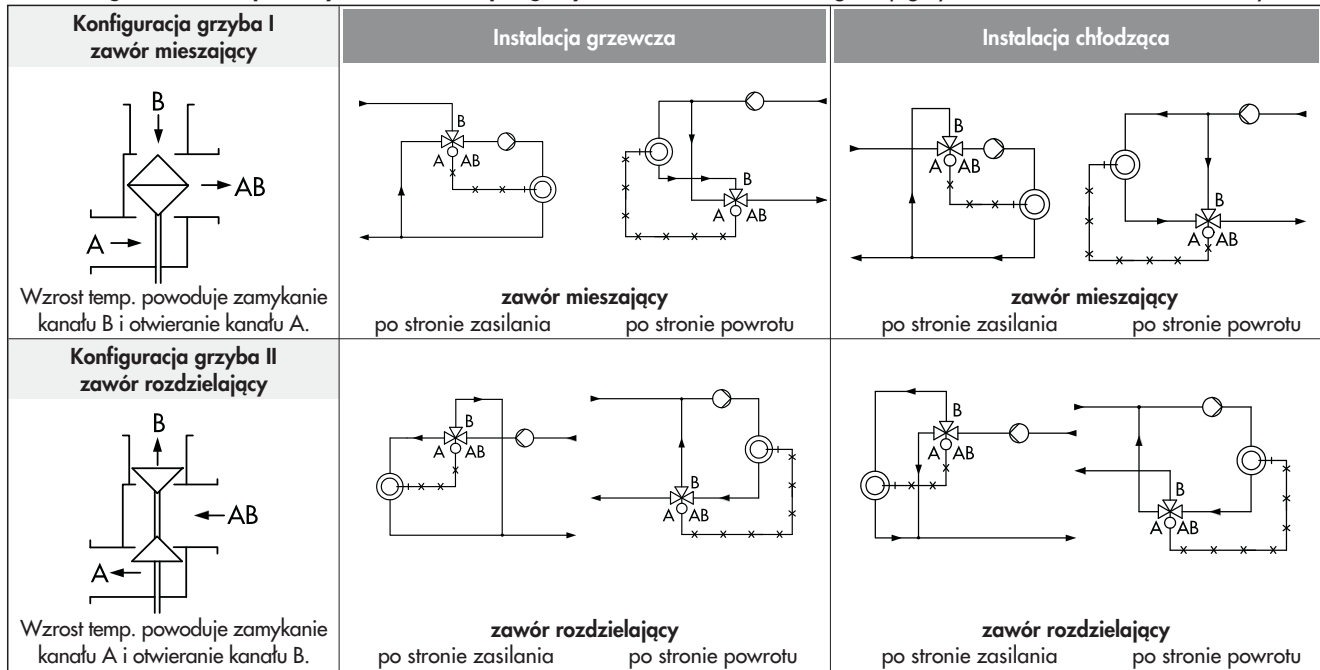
| Konfiguracja grzyba I zawór mieszający | Instalacja grzewcza | Instalacja chłodząca |
|---|---|---|
| B, AB, A | B, A, AB; B, A, AB | B, A, AB; B, A, AB |
| Wzrost temp. powoduje zamykanie kanału B i otwieranie kanału A. | **zawór mieszający** po stronie zasilania po stronie powrotu | **zawór mieszający** po stronie zasilania po stronie powrotu |
| **Konfiguracja grzyba II zawór rozdzielający** | | |
| B, AB, A | B, A, AB; B, A, AB | B, A, AB; B, A, AB |
| Wzrost temp. powoduje zamykanie kanału A i otwieranie kanału B. | **zawór rozdzielający** po stronie zasilania po stronie powrotu | **zawór rozdzielający** po stronie zasilania po stronie powrotu |